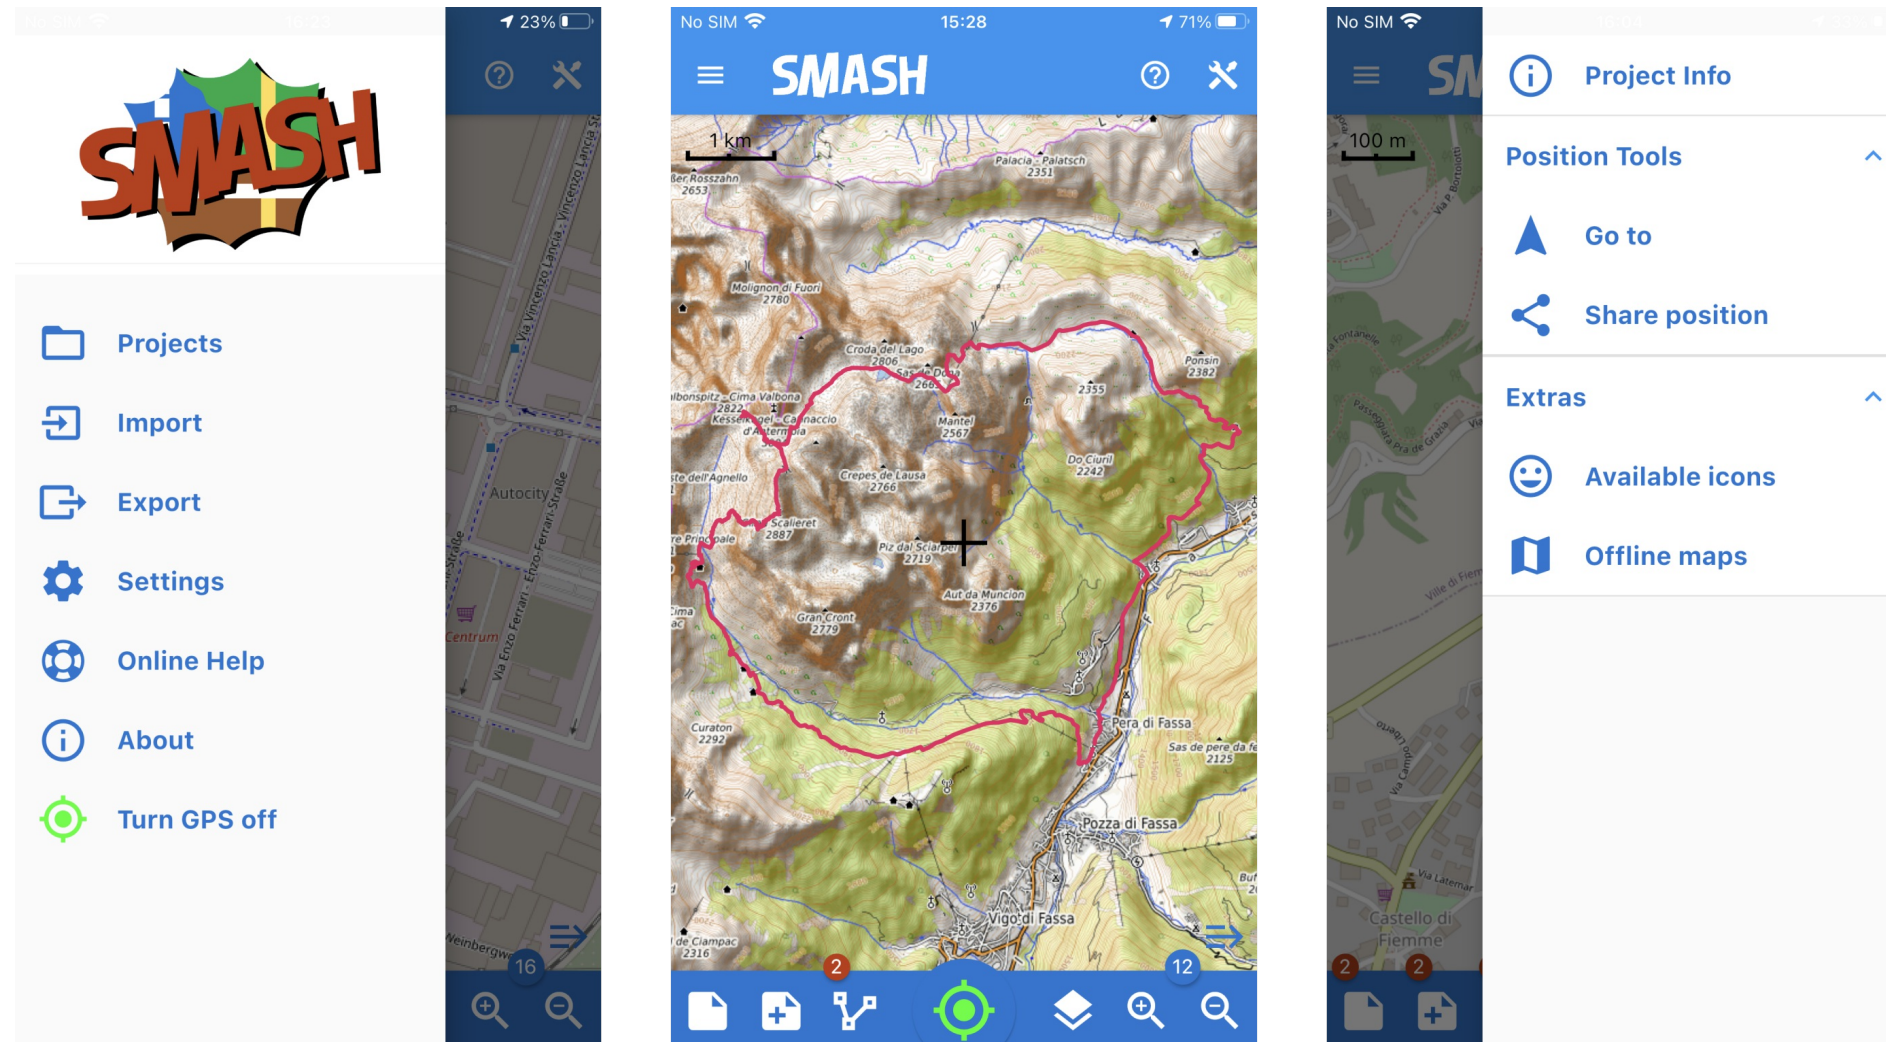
23%

SMASH

Projects
Import
Export
Settings
Online Help
About
Turn GPS off

Autocity
Centrum
Via Vincenzo Lancia
Via Enzo Ferrari - Enzo-Ferrari-Straße
Weinbergw
16

No SIM 15:28 71%

SMASH

1 km
Ber Rosszahn 2653
Palacia - Palatsch 2351
Molignon di Fuori 2780
Croda del Lago 2806
Sas de Dona 2661
Ponsin 2382
2355
Cima Valbona 2822
Mantel 2567
Do Ciuril 2242
Crepes de Lausa 2766
Scalieret 2887
Piz dal Sciarpel 2719
Aut da Muncion 2376
Gran Cront 2779
Curaton 2292
Pera di Fassa
Sas de pere da fe 2125
Pozza di Fassa
Vigo di Fassa
de Ciampac 2316
2
12

No SIM
SM
100 m
Castello di Fiemme
2
2

Project Info
Position Tools
Go to
Share position
Extras
Available icons
Offline maps